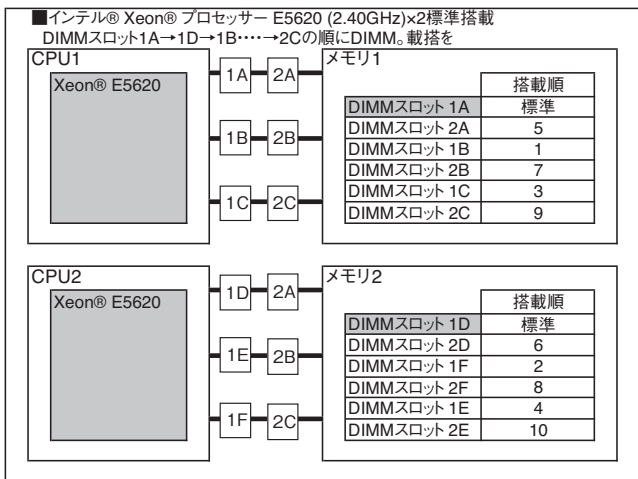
■インテル® Xeon® プロセッサー E5620 (2.40GHz)×2標準搭載
DIMMスロット1A→1D→1B····→2Cの順にDIMM。載搭を

CPU1
Xeon® E5620

1A 2A
1B 2B
1C 2C

メモリ1

| | 搭載順 |
|---|---|
| DIMMスロット 1A | 標準 |
| DIMMスロット 2A | 5 |
| DIMMスロット 1B | 1 |
| DIMMスロット 2B | 7 |
| DIMMスロット 1C | 3 |
| DIMMスロット 2C | 9 |

CPU2
Xeon® E5620

1D 2A
1E 2B
1F 2C

メモリ2

| | 搭載順 |
|---|---|
| DIMMスロット 1D | 標準 |
| DIMMスロット 2D | 6 |
| DIMMスロット 1F | 2 |
| DIMMスロット 2F | 8 |
| DIMMスロット 1E | 4 |
| DIMMスロット 2E | 10 |